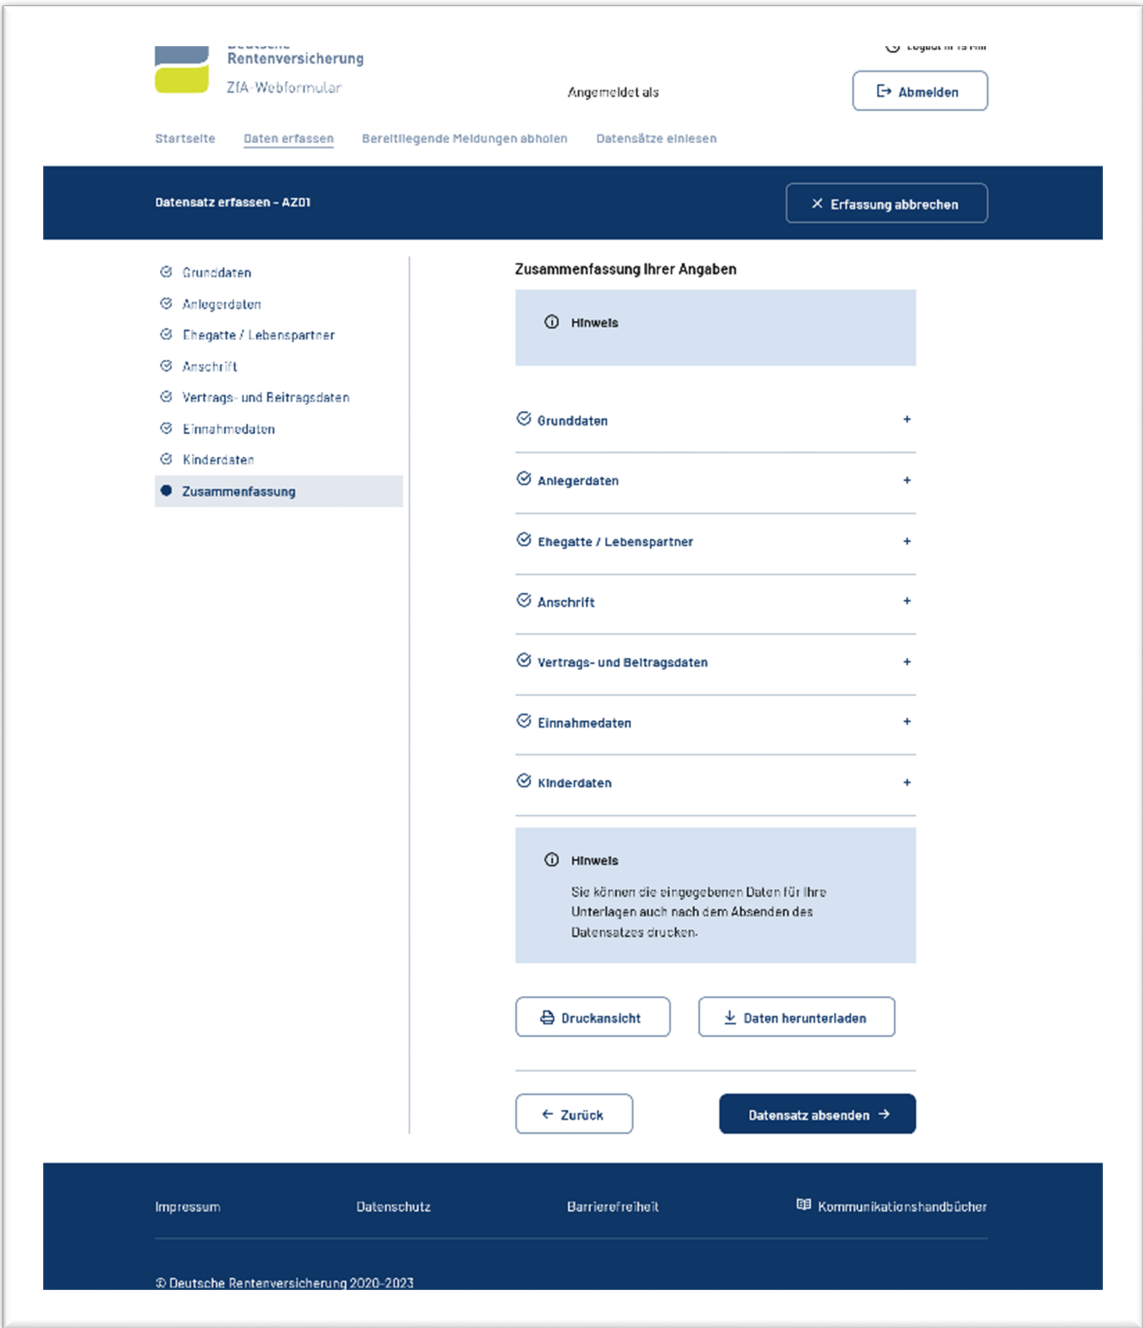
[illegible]
Rentenversicherung
ZfA-Webformular

Angemeldet als

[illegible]

Abmelden

Startseite
Daten erfassen
Bereitliegende Meldungen abholen
Datensätze einlesen

Datensatz erfassen - AZ01

Erfassung abbrechen

Grunddaten
Anlegerdaten
Ehegatte / Lebenspartner
Anschrift
Vertrags- und Beitragsdaten
Einnahmedaten
Kinderdaten
Zusammenfassung

Zusammenfassung Ihrer Angaben

Hinweis

Grunddaten +

Anlegerdaten +

Ehegatte / Lebenspartner +

Anschrift +

Vertrags- und Beitragsdaten +

Einnahmedaten +

Kinderdaten +

Hinweis

Sie können die eingegebenen Daten für Ihre Unterlagen auch nach dem Absenden des Datensatzes drucken.

Druckansicht

Daten herunterladen

Zurück

Datensatz absenden

Impressum
Datenschutz
Barrierefreiheit
Kommunikationshandbücher

© Deutsche Rentenversicherung 2020-2023